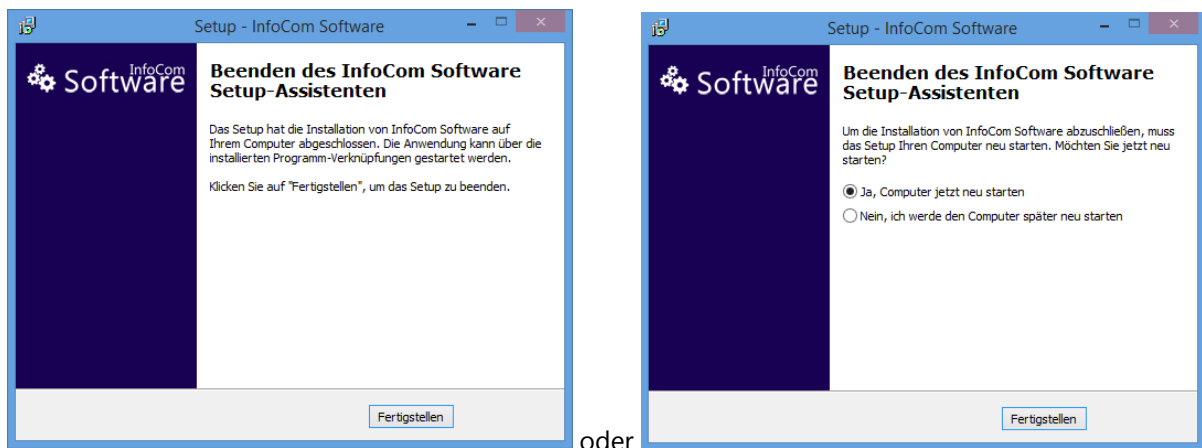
Setup - InfoCom Software

InfoCom Software

Beenden des InfoCom Software Setup-Assistenten

Das Setup hat die Installation von InfoCom Software auf Ihrem Computer abgeschlossen. Die Anwendung kann über die installierten Programm-Verknüpfungen gestartet werden.

Klicken Sie auf "Fertigstellen", um das Setup zu beenden.

Fertigstellen

oder

Setup - InfoCom Software

InfoCom Software

Beenden des InfoCom Software Setup-Assistenten

Um die Installation von InfoCom Software abzuschließen, muss das Setup Ihren Computer neu starten. Möchten Sie jetzt neu starten?

Ja, Computer jetzt neu starten

Nein, ich werde den Computer später neu starten

Fertigstellen